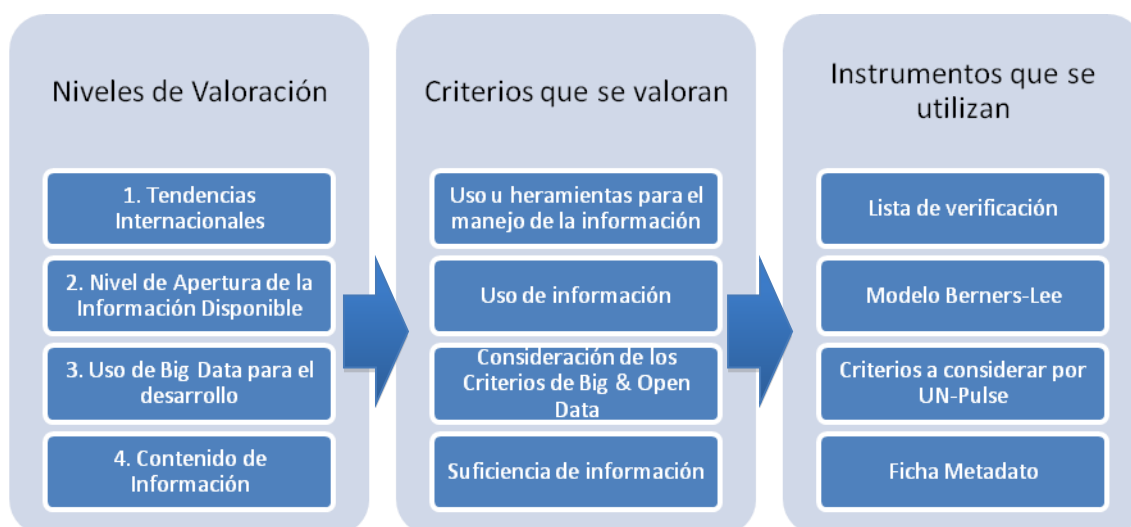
Niveles de Valoración

1. Tendencias Internacionales

2. Nivel de Apertura de la Información Disponible

3. Uso de Big Data para el desarrollo

4. Contenido de Información

Criterios que se valoran

Uso u heramientas para el manejo de la información

Uso de información

Consideración de los Criterios de Big & Open Data

Suficiencia de información

Instrumentos que se utilizan

Lista de verificación

Modelo Berners-Lee

Criterios a considerar por UN-Pulse

Ficha Metadato